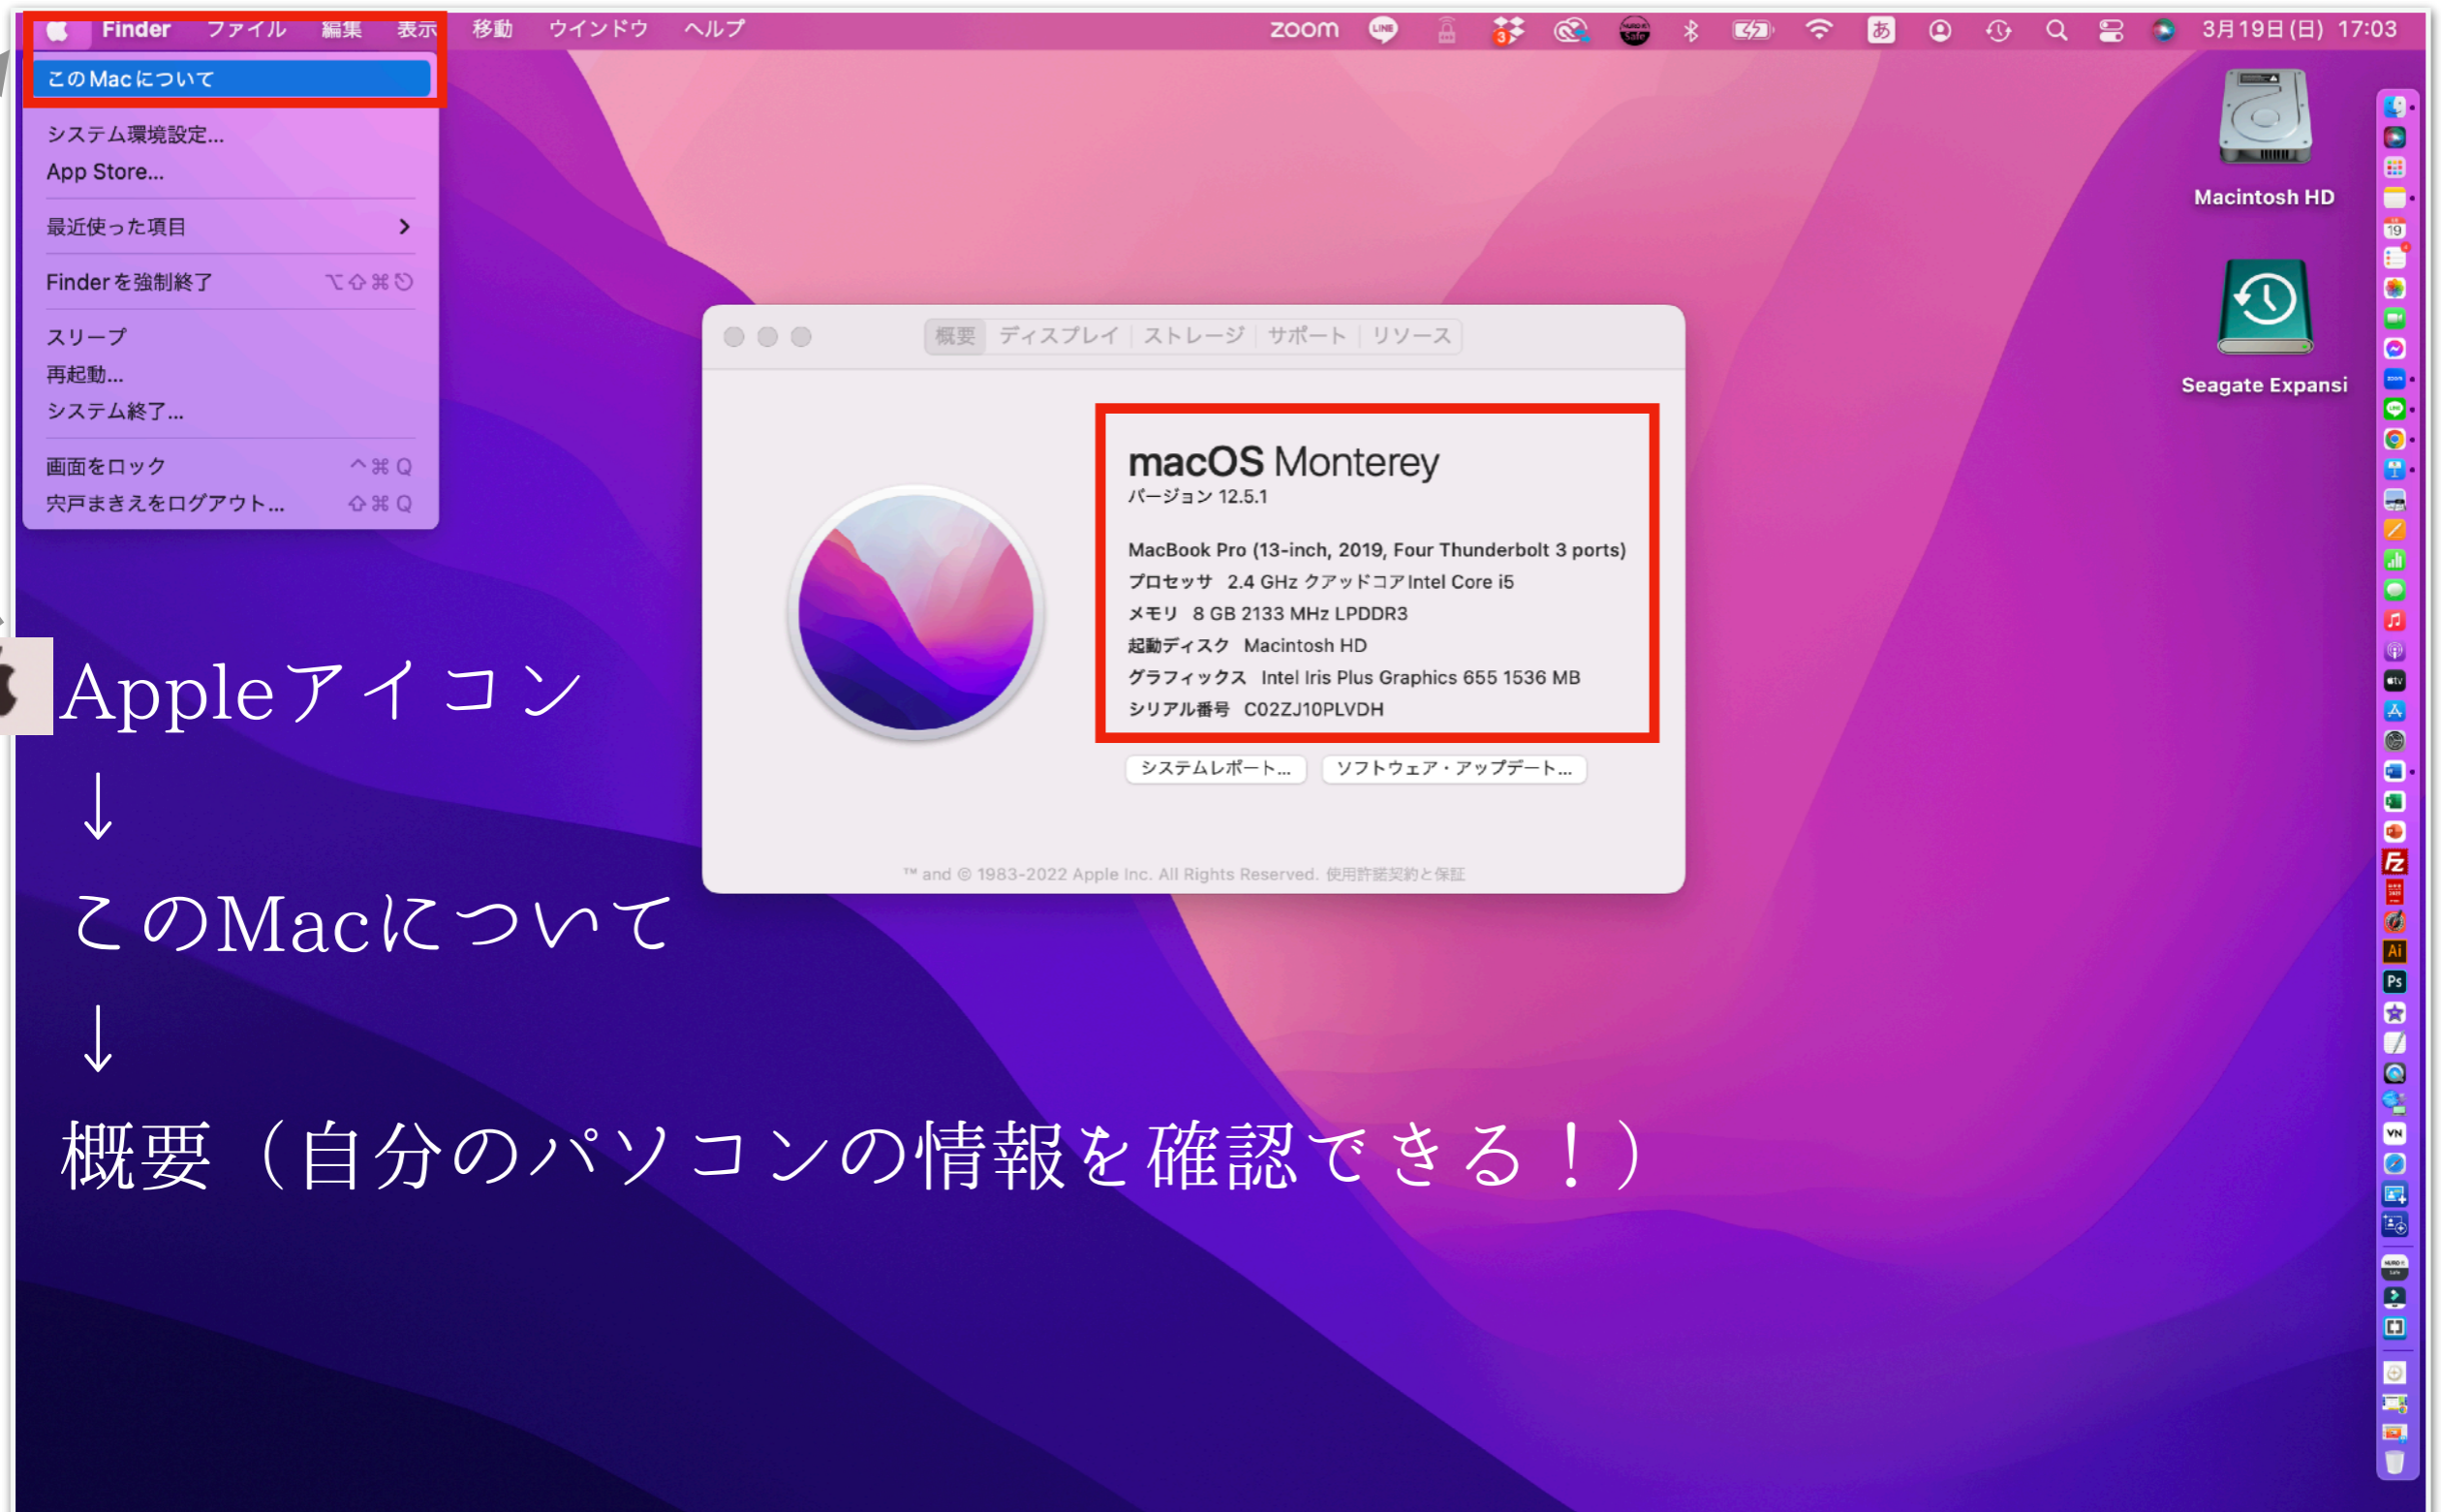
Finder ファイル 編集 表示 移動 ウインドウ ヘルプ

zoom

3月19日(日) 17:03

このMacについて

システム環境設定...
App Store...

最近使った項目

Finderを強制終了 ⌥⇧⌘⎋

スリープ
再起動...
システム終了...

画面をロック ^⌘Q
宍戸まきえをログアウト... ⇧⌘Q

Macintosh HD

Seagate Expansi

概要 ディスプレイ ストレージ サポート リソース

macOS Monterey
バージョン 12.5.1

MacBook Pro (13-inch, 2019, Four Thunderbolt 3 ports)
プロセッサ 2.4 GHz クアッドコアIntel Core i5
メモリ 8 GB 2133 MHz LPDDR3
起動ディスク Macintosh HD
グラフィックス Intel Iris Plus Graphics 655 1536 MB
シリアル番号 C02ZJ10PLVDH

システムレポート... ソフトウェア・アップデート...

™ and © 1983-2022 Apple Inc. All Rights Reserved. 使用許諾契約と保証

Appleアイコン
↓
このMacについて
↓
概要（自分のパソコンの情報を確認できる！）